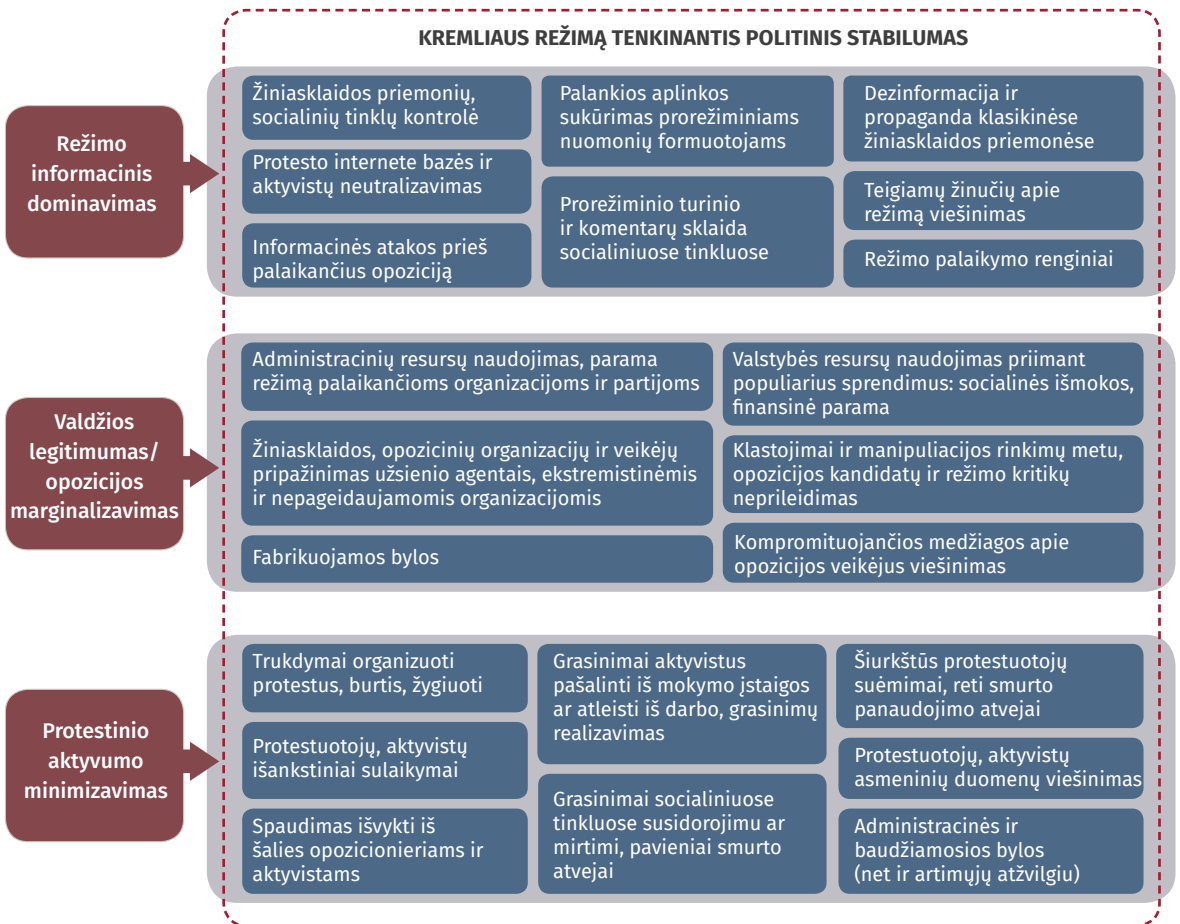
KREMLIAUS REŽIMĄ TENKINANTIS POLITINIS STABILUMAS

Režimo informacinis dominavimas

Žiniasklaidos priemonių, socialinių tinklų kontrolė

Protesto internete bazės ir aktyvistų neutralizavimas

Informacinės atakos prieš palaikančius opoziciją

Palankios aplinkos sukūrimas prorežiminiams nuomonių formuotojams

Prorežiminio turinio ir komentarų sklaida socialiniuose tinkluose

Dezinformacija ir propaganda klasikinėse žiniasklaidos priemonėse

Teigiamų žinučių apie režimą viešinimas

Režimo palaikymo renginiai

Valdžios legitimumas/ opozicijos marginalizavimas

Administracinių resursų naudojimas, parama režimą palaikančioms organizacijoms ir partijoms

Žiniasklaidos, opozicinių organizacijų ir veikėjų pripažinimas užsienio agentais, ekstremistinėmis ir nepageidaujamomis organizacijomis

Fabrikuojamos bylos

Valstybės resursų naudojimas priimant populiarius sprendimus: socialinės išmokos, finansinė parama

Klastojimai ir manipuliacijos rinkimų metu, opozicijos kandidatų ir režimo kritikų neprileidimas

Kompromituojančios medžiagos apie opozicijos veikėjus viešinimas

Protestinio aktyvumo minimizavimas

Trukdymai organizuoti protestus, burtis, žygiuoti

Protestuotojų, aktyvistų išankstiniai sulaikymai

Spaudimas išvykti iš šalies opozicionieriams ir aktyvistams

Grasinimai aktyvistus pašalinti iš mokymo įstaigos ar atleisti iš darbo, grasinimų realizavimas

Grasinimai socialiniuose tinkluose susidorojimu ar mirtimi, pavieniai smurto atvejai

Šiurkštūs protestuotojų suėmimai, reti smurto panaudojimo atvejai

Protestuotojų, aktyvistų asmeninių duomenų viešinimas

Administracinės ir baudžiamosios bylos (net ir artimųjų atžvilgiu)